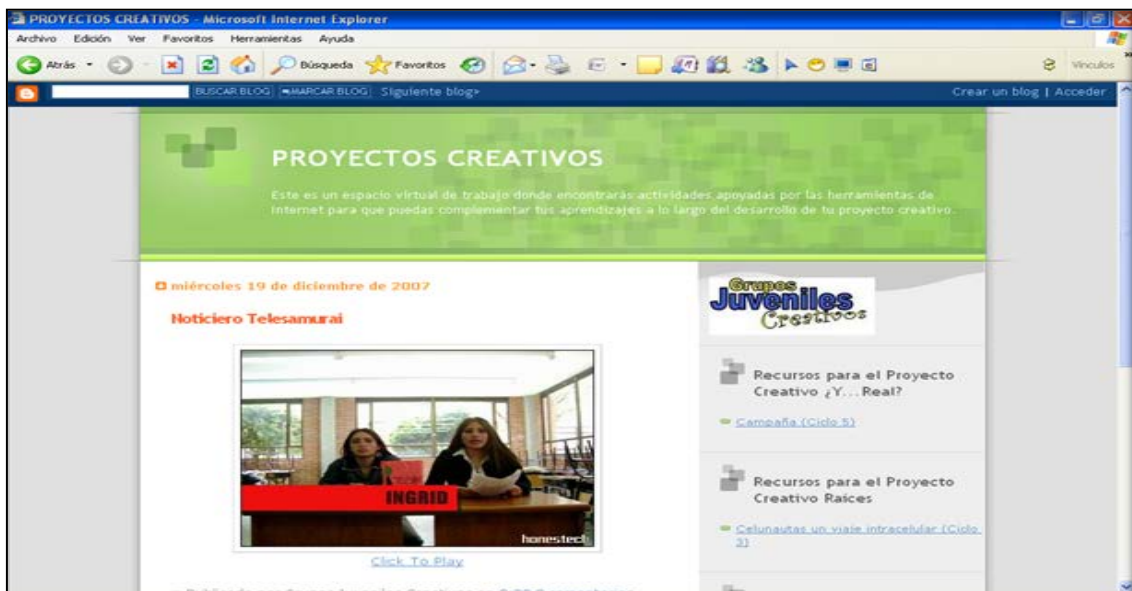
PROYECTOS CREATIVOS - Microsoft Internet Explorer

Archivo Edición Ver Favoritos Herramientas Ayuda

Atrás Búsqueda Favoritos Vínculos

BUSCAR BLOG MARCAR BLOG Siguiente blog»

Crear un blog | Acceder

PROYECTOS CREATIVOS

Este es un espacio virtual de trabajo donde encontrarás actividades apoyadas por las herramientas de Internet para que puedas complementar tus aprendizajes a lo largo del desarrollo de tu proyecto creativo.

miércoles 19 de diciembre de 2007

Noticiero Telesamurai

INGRID

honestech

Click To Play

Grupos Juveniles Creativos

Recursos para el Proyecto Creativo ¿Y... Real?

Campaña (Ciclo 5)

Recursos para el Proyecto Creativo Raíces

Celunautas un viaje intracelular (Ciclo 3)

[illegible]